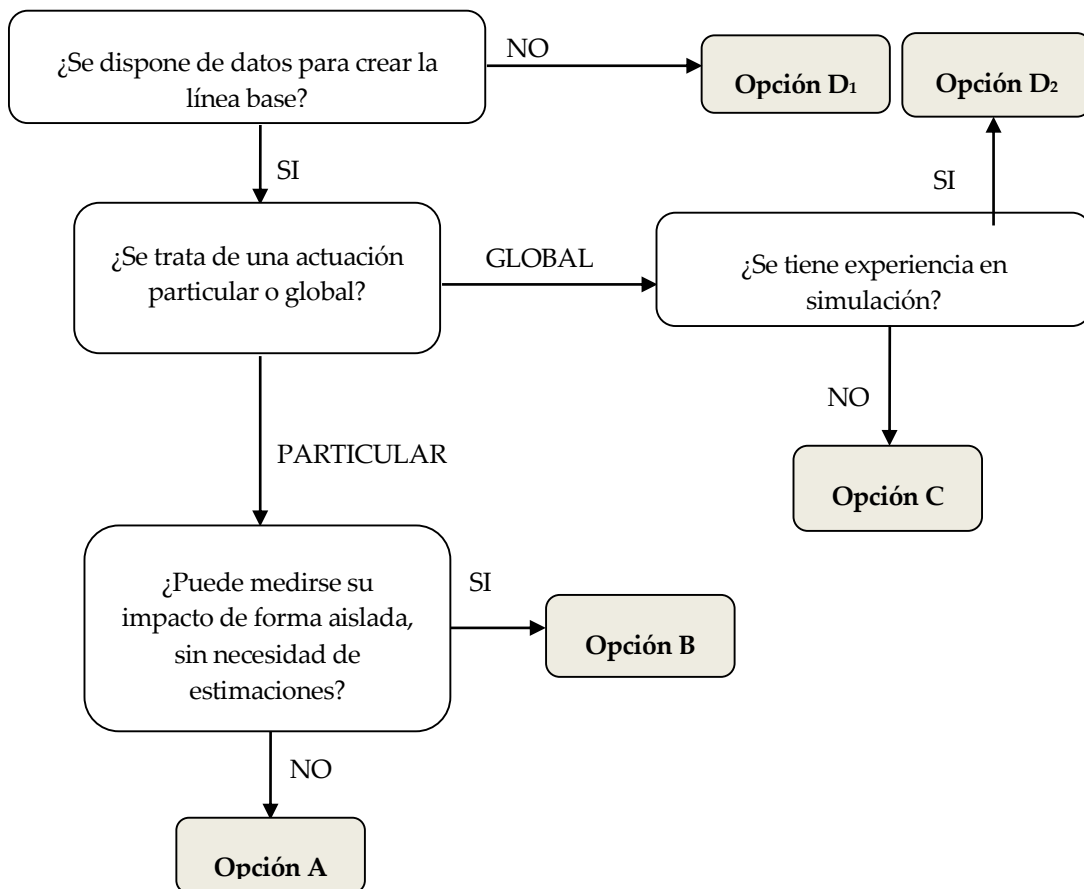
¿Se dispone de datos para crear la línea base?

NO

**Opción D$_1$**

**Opción D$_2$**

SI

SI

¿Se trata de una actuación particular o global?

GLOBAL

¿Se tiene experiencia en simulación?

NO

PARTICULAR

**Opción C**

¿Puede medirse su impacto de forma aislada, sin necesidad de estimaciones?

SI

**Opción B**

NO

**Opción A**